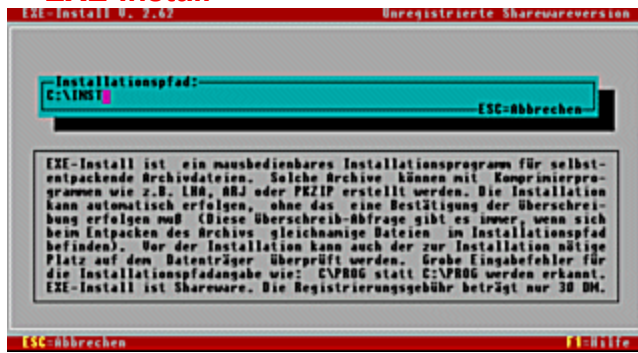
EXE-Install V. 2.62

Unregistrierte Sharewareversion

Installationspfad:
C:\INST

ESC=Abbrechen

EXE-Install ist ein mausbedienbares Installationsprogramm für selbstentpackende Archivdateien. Solche Archive können mit Komprimierprogrammen wie z.B. LHA, ARJ oder PKZIP erstellt werden. Die Installation kann automatisch erfolgen, ohne das eine Bestätigung der Überschreibung erfolgen muß (Diese Überschreib-Abfrage gibt es immer, wenn sich beim Entpacken des Archivs gleichnamige Dateien im Installationspfad befinden). Vor der Installation kann auch der zur Installation nötige Platz auf dem Datenträger überprüft werden. Grobe Eingabefehler für die Installationspfadangabe wie: C:\PROG statt C:\PROG werden erkannt. EXE-Install ist Shareware. Die Registrierungsgebühr beträgt nur 30 DM.

ESC=Abbrechen

F1=Hilfe